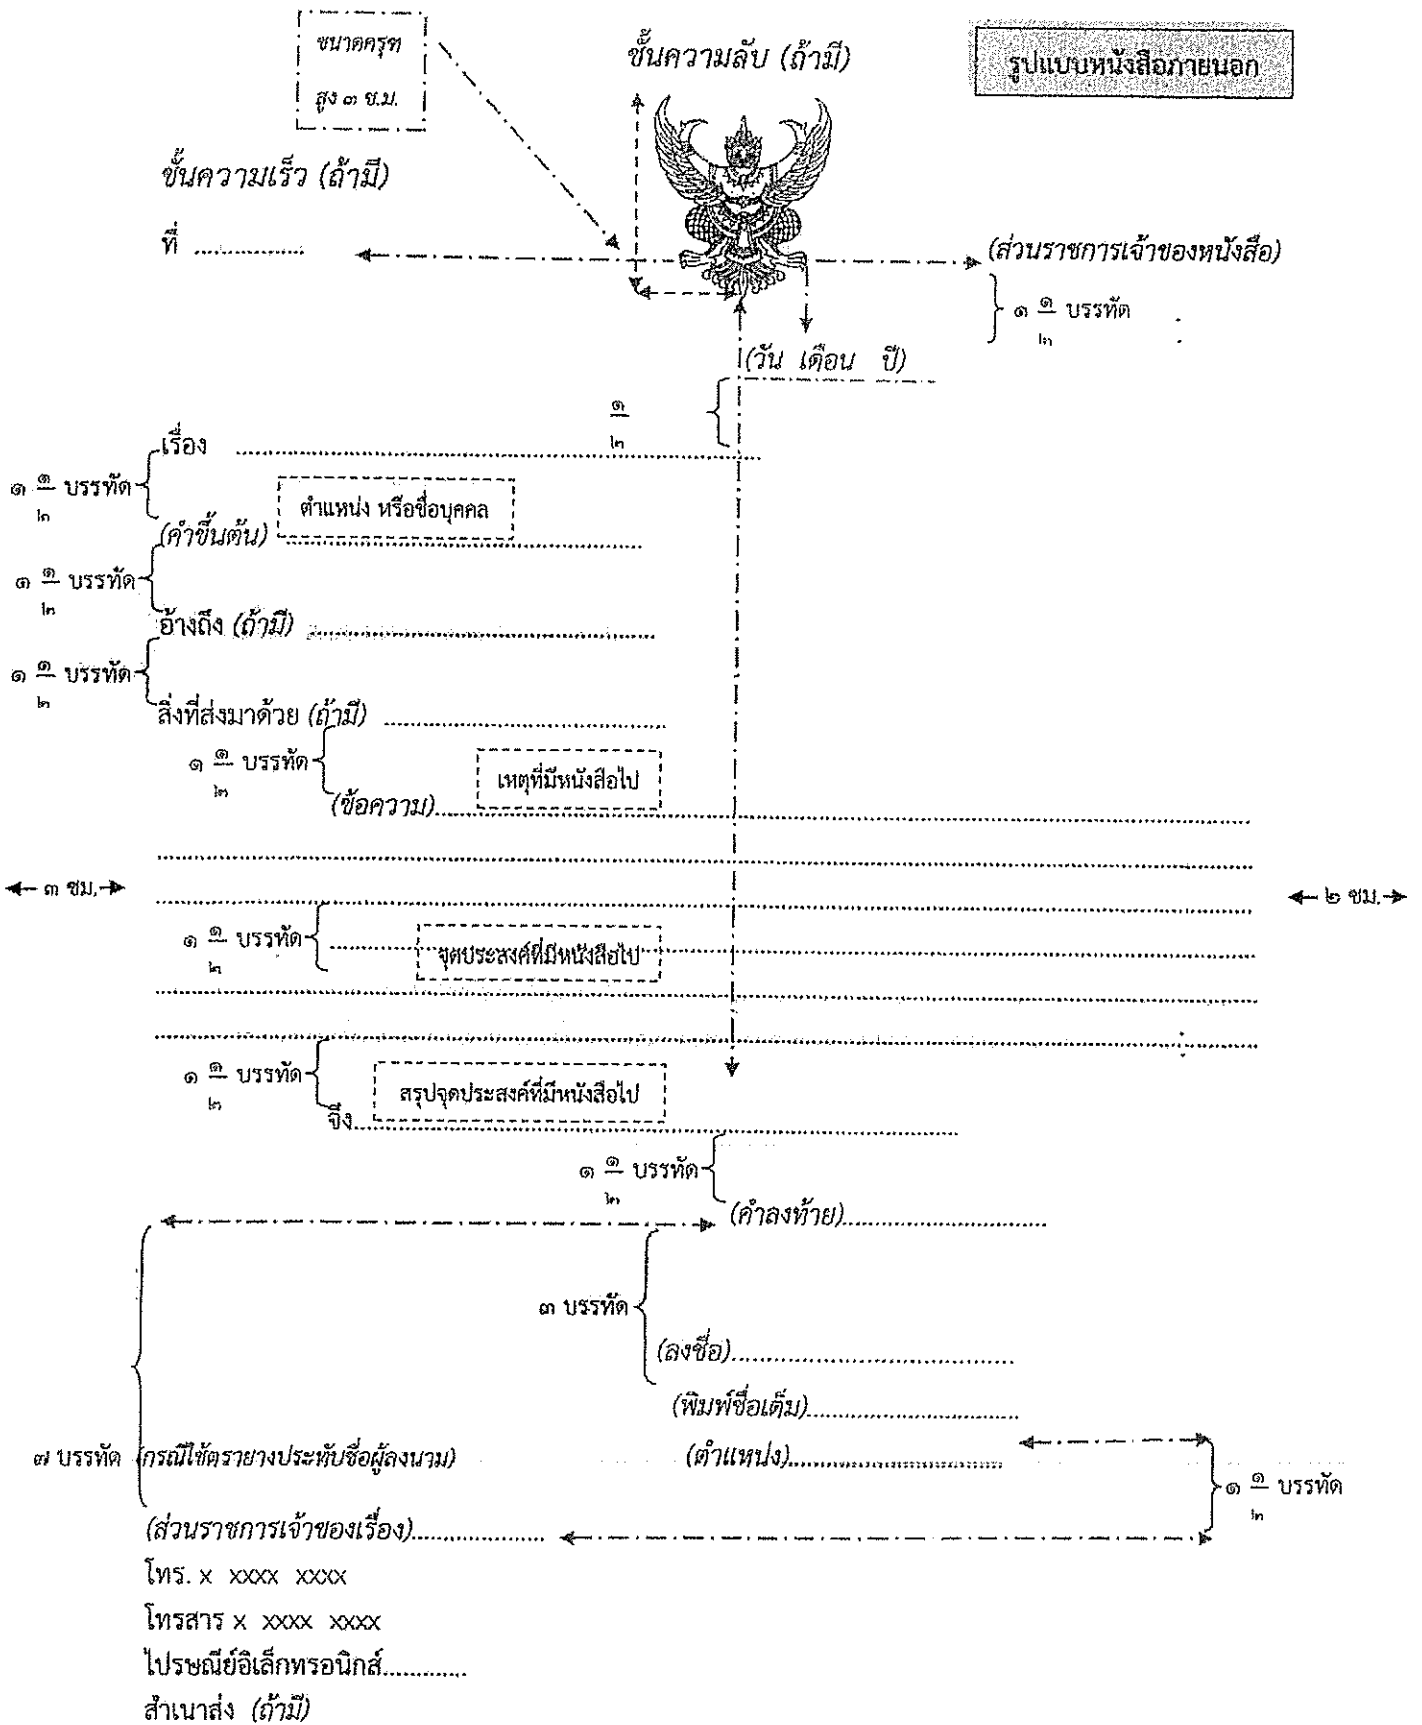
ขนาดครุฑ
สูง ๓ ซ.ม.

ชั้นความลับ (ถ้ามี)

รูปแบบหนังสือภายนอก

ชั้นความเร็ว (ถ้ามี)

ที่ ..............

(ส่วนราชการเจ้าของหนังสือ)

๑ $\frac{๑}{๒}$ บรรทัด

(วัน เดือน ปี)

$\frac{๑}{๒}$

เรื่อง ..........................................................

๑ $\frac{๑}{๒}$ บรรทัด

ตำแหน่ง หรือชื่อบุคคล

(คำขึ้นต้น) ..........................................................

๑ $\frac{๑}{๒}$ บรรทัด

อ้างถึง (ถ้ามี) ..........................................................

๑ $\frac{๑}{๒}$ บรรทัด

สิ่งที่ส่งมาด้วย (ถ้ามี) ..........................................................

๑ $\frac{๑}{๒}$ บรรทัด

เหตุที่มีหนังสือไป

(ข้อความ)..........................................................

← ๓ ซม. →

← ๒ ซม. →

๑ $\frac{๑}{๒}$ บรรทัด

จุดประสงค์ที่มีหนังสือไป

๑ $\frac{๑}{๒}$ บรรทัด

สรุปจุดประสงค์ที่มีหนังสือไป

จึง..........................................................

๑ $\frac{๑}{๒}$ บรรทัด

(คำลงท้าย)..........................................................

๓ บรรทัด

(ลงชื่อ)..........................................................

(พิมพ์ชื่อเต็ม)..........................................................

๗ บรรทัด (กรณีใช้ตรายางประทับชื่อผู้ลงนาม)

(ตำแหน่ง)..........................................................

๑ $\frac{๑}{๒}$ บรรทัด

(ส่วนราชการเจ้าของเรื่อง)..........................

โทร. x xxxx xxxx

โทรสาร x xxxx xxxx

ไปรษณีย์อิเล็กทรอนิกส์............

สำเนาส่ง (ถ้ามี)